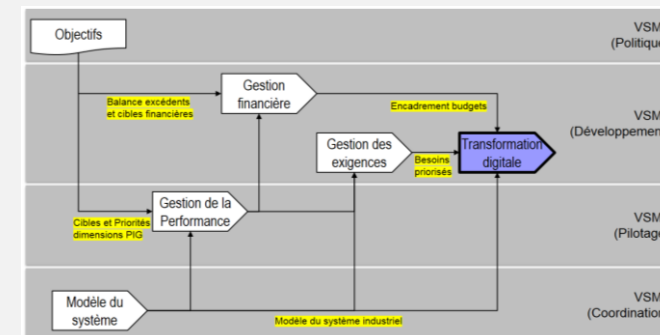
Objectifs

VSM (Politique

Balance excédents et cibles financières

Gestion financière

Encadrement budgets

VSM (Développemen

Gestion des exigences

Besoins priorisés

Transformation digitale

Cibles et Priorités dimensions PIG

Gestion de la Performance

VSM (Pilotag

Modèle du système

Modèle du système industriel

VSM (Coordinatio